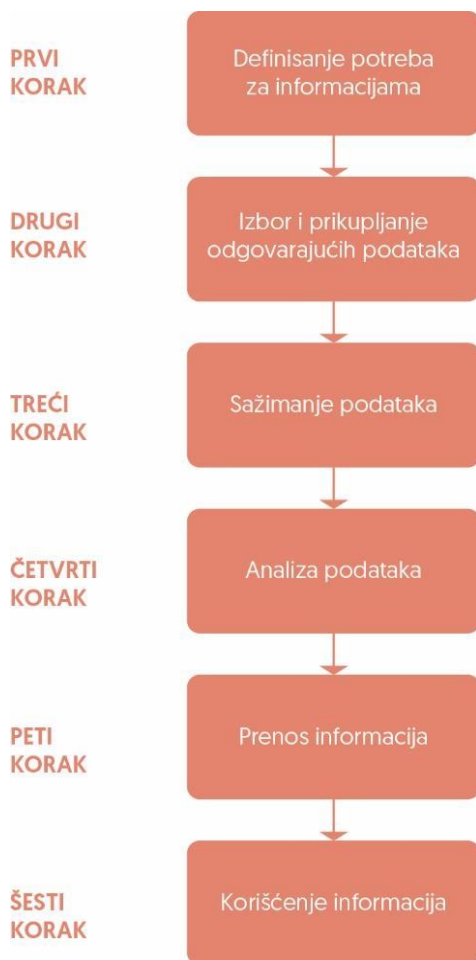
PRVI KORAK

Definisanje potreba za informacijama

DRUGI KORAK

Izbor i prikupljanje odgovarajućih podataka

TREĆI KORAK

Sažimanje podataka

ČETVRTI KORAK

Analiza podataka

PETI KORAK

Prenos informacija

ŠESTI KORAK

Korišćenje informacija